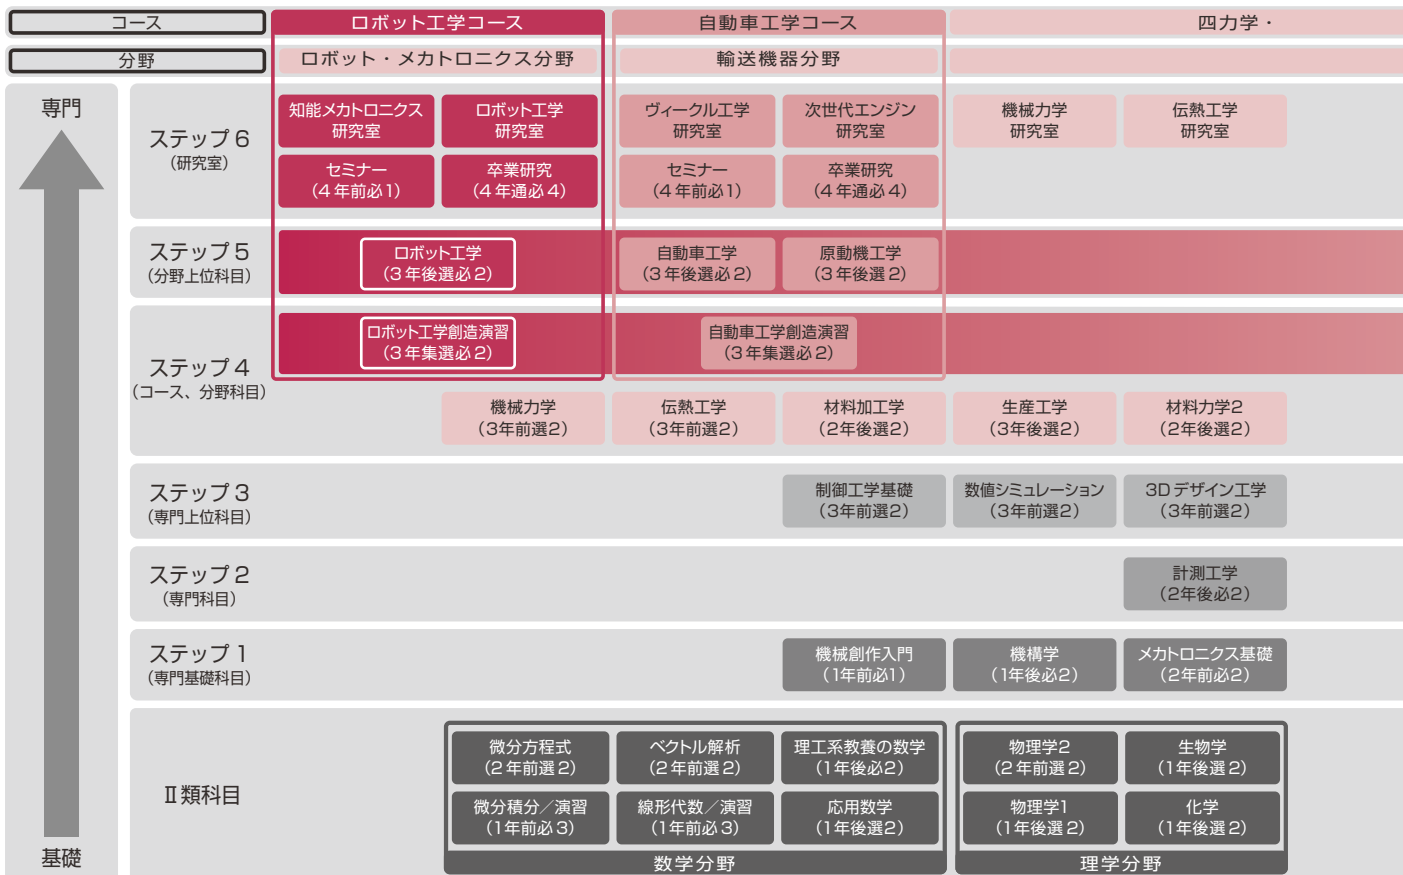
コース
ロボット工学コース
自動車工学コース
四力学・

分野
ロボット・メカトロニクス分野
輸送機器分野

専門

基礎

ステップ6
(研究室)
知能メカトロニクス研究室
ロボット工学研究室
ヴィークル工学研究室
次世代エンジン研究室
機械力学研究室
伝熱工学研究室
セミナー (4年前必1)
卒業研究 (4年通必4)
セミナー (4年前必1)
卒業研究 (4年通必4)

ステップ5
(分野上位科目)
ロボット工学 (3年後選必2)
自動車工学 (3年後選必2)
原動機工学 (3年後選2)

ステップ4
(コース、分野科目)
ロボット工学創造演習 (3年集選必2)
自動車工学創造演習 (3年集選必2)
機械力学 (3年前選2)
伝熱工学 (3年前選2)
材料加工学 (2年後選2)
生産工学 (3年後選2)
材料力学2 (2年後選2)

ステップ3
(専門上位科目)
制御工学基礎 (3年前選2)
数値シミュレーション (3年前選2)
3Dデザイン工学 (3年前選2)

ステップ2
(専門科目)
計測工学 (2年後必2)

ステップ1
(専門基礎科目)
機械創作入門 (1年前必1)
機構学 (1年後必2)
メカトロニクス基礎 (2年前必2)

Ⅱ類科目
微分方程式 (2年前選2)
ベクトル解析 (2年前選2)
理工系教養の数学 (1年後必2)
微分積分／演習 (1年前必3)
線形代数／演習 (1年前必3)
応用数学 (1年後選2)
数学分野
物理学2 (2年前選2)
生物学 (1年後選2)
物理学1 (1年後選2)
化学 (1年後選2)
理学分野